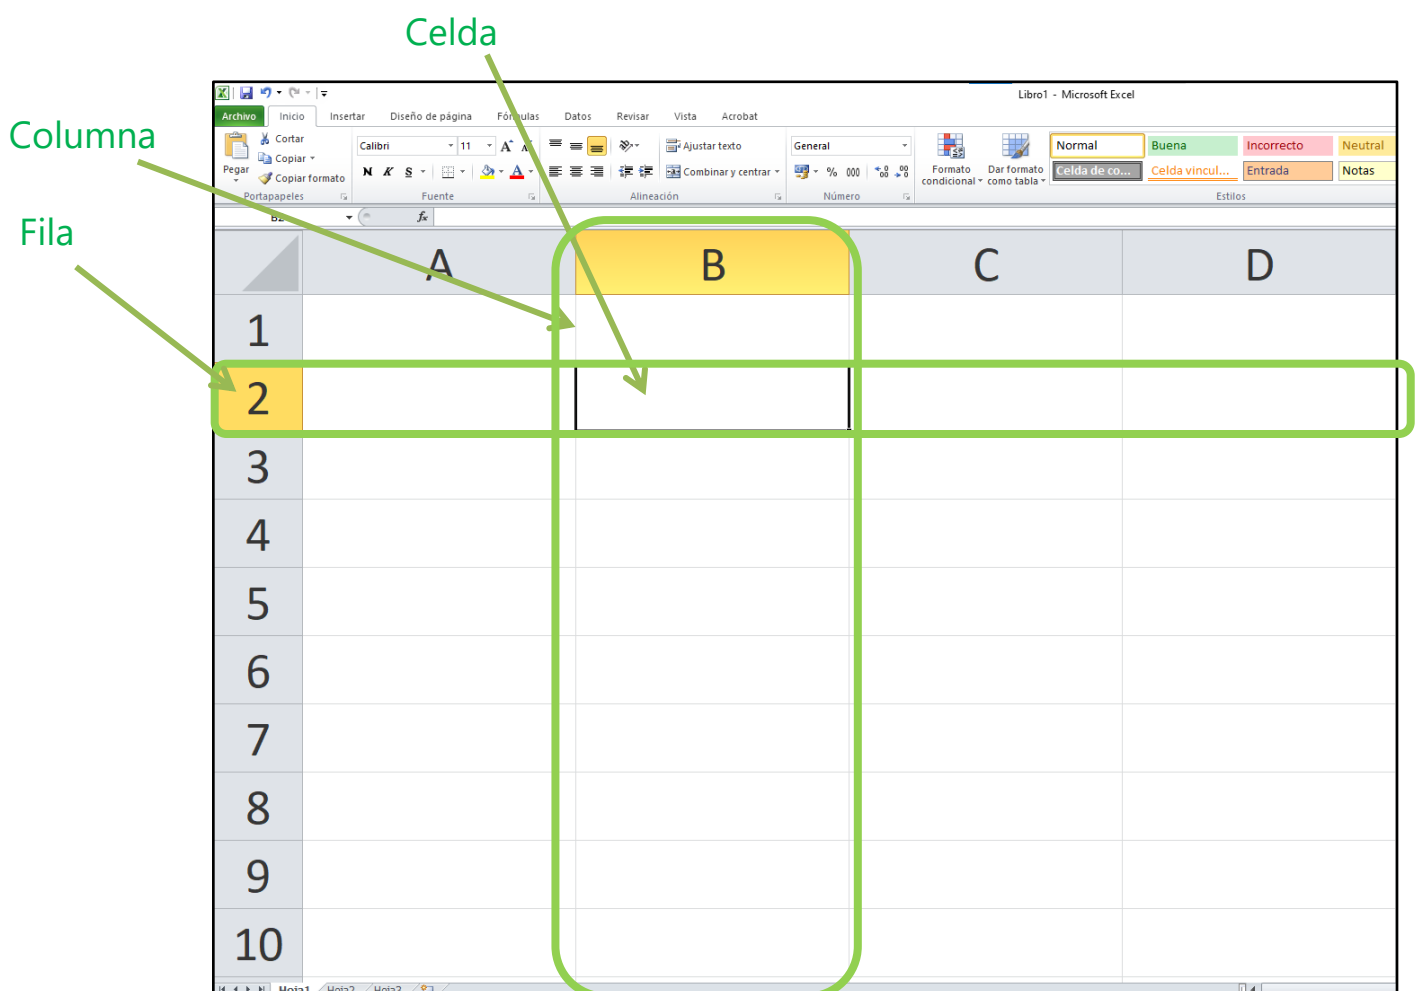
Celda

Columna

Fila

Libro1 - Microsoft Excel

Archivo Inicio Insertar Diseño de página Fórmulas Datos Revisar Vista Acrobat

Cortar
Copiar
Pegar
Copiar formato
Portapapeles

Calibri 11
N K S
Fuente

Ajustar texto
Combinar y centrar
Alineación

General
% 000
Número

Formato condicional
Dar formato como tabla

Normal Buena Incorrecto Neutral
Celda de co... Celda vincul... Entrada Notas
Estilos

B2 $f_x$

| | A | B | C | D |
|---|---|---|---|---|
| 1 | | | | |
| 2 | | | | |
| 3 | | | | |
| 4 | | | | |
| 5 | | | | |
| 6 | | | | |
| 7 | | | | |
| 8 | | | | |
| 9 | | | | |
| 10 | | | | |

Hoja1 Hoja2 Hoja3